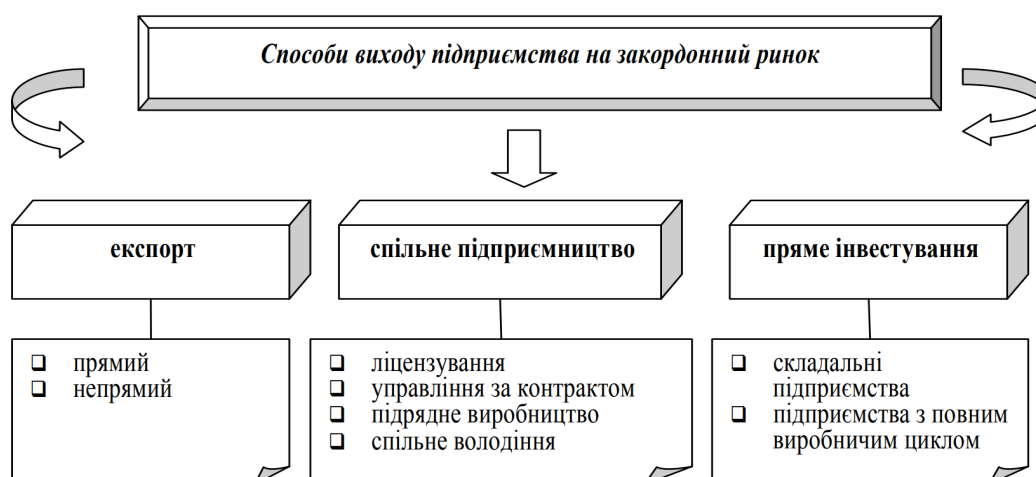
Способи виходу підприємства на закордонний ринок

експорт

спільне підприємництво

пряме інвестування

❑ прямий
❑ непрямий

❑ ліцензування
❑ управління за контрактом
❑ підрядне виробництво
❑ спільне володіння

❑ складальні підприємства
❑ підприємства з повним виробничим циклом